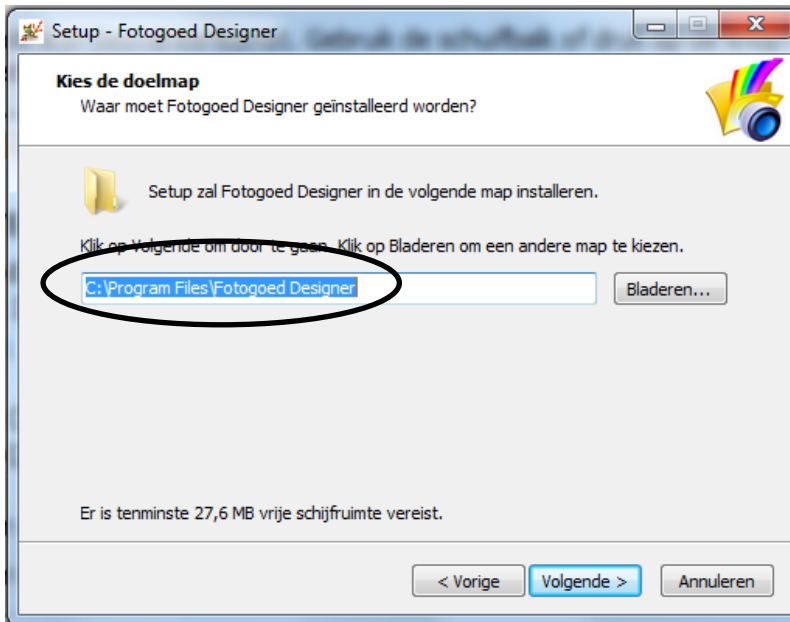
Setup - Fotogoed Designer

Kies de doelmap
Waar moet Fotogoed Designer geïnstalleerd worden?

Setup zal Fotogoed Designer in de volgende map installeren.

Klik op Volgende om door te gaan. Klik op Bladeren om een andere map te kiezen.

C:\Program Files\Fotogoed Designer

Bladeren...

Er is tenminste 27,6 MB vrije schijfruimte vereist.

< Vorige

Volgende >

Annuleren